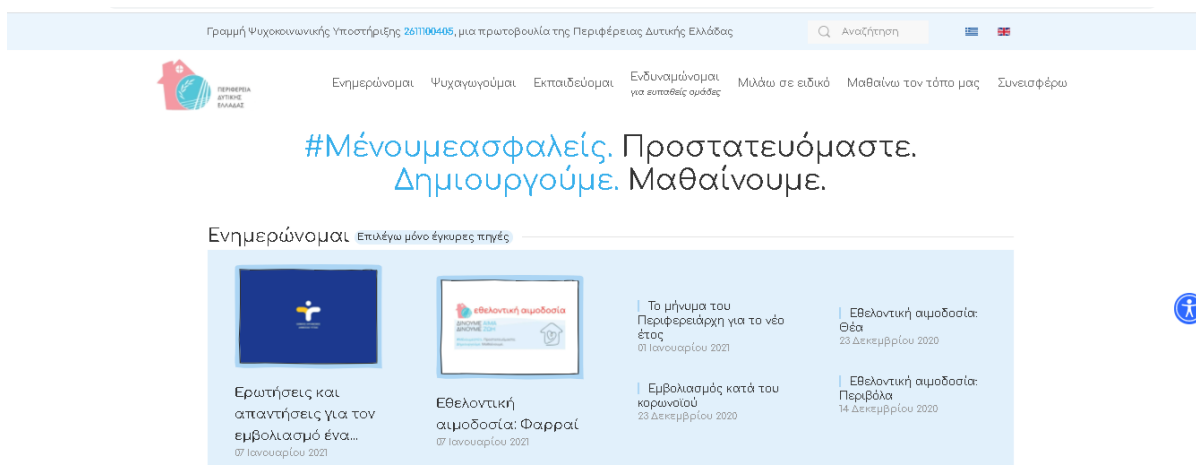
Γραμμή Ψυχοκοινωνικής Υποστήριξης 2611100405, μια πρωτοβουλία της Περιφέρειας Δυτικής Ελλάδας

Αναζήτηση

ΠΕΡΙΦΕΡΕΙΑ ΔΥΤΙΚΗΣ ΕΛΛΑΔΑΣ

Ενημερώνομαι Ψυχαγωγούμαι Εκπαιδεύομαι Ενδυναμώνομαι για ευπαθείς ομάδες Μιλάω σε ειδικό Μαθαίνω τον τόπο μας Συνεισφέρω

#Μένουμεασφαλείς. Προστατευόμαστε. Δημιουργούμε. Μαθαίνουμε.

Ενημερώνομαι Επιλέγω μόνο έγκυρες πηγές

Ερωτήσεις και απαντήσεις για τον εμβολιασμό ένα...
07 Ιανουαρίου 2021

εθελοντική αιμοδοσία
ΔΙΝΟΥΜΕ ΖΩΗ ΔΙΝΟΥΜΕ ΖΩΗ

Εθελοντική αιμοδοσία: Φαρραί
07 Ιανουαρίου 2021

Το μήνυμα του Περιφερειάρχη για το νέο έτος
01 Ιανουαρίου 2021

Εμβολιασμός κατά του κορωνοϊού
23 Δεκεμβρίου 2020

Εθελοντική αιμοδοσία: Θέα
23 Δεκεμβρίου 2020

Εθελοντική αιμοδοσία: Περιβόλα
14 Δεκεμβρίου 2020